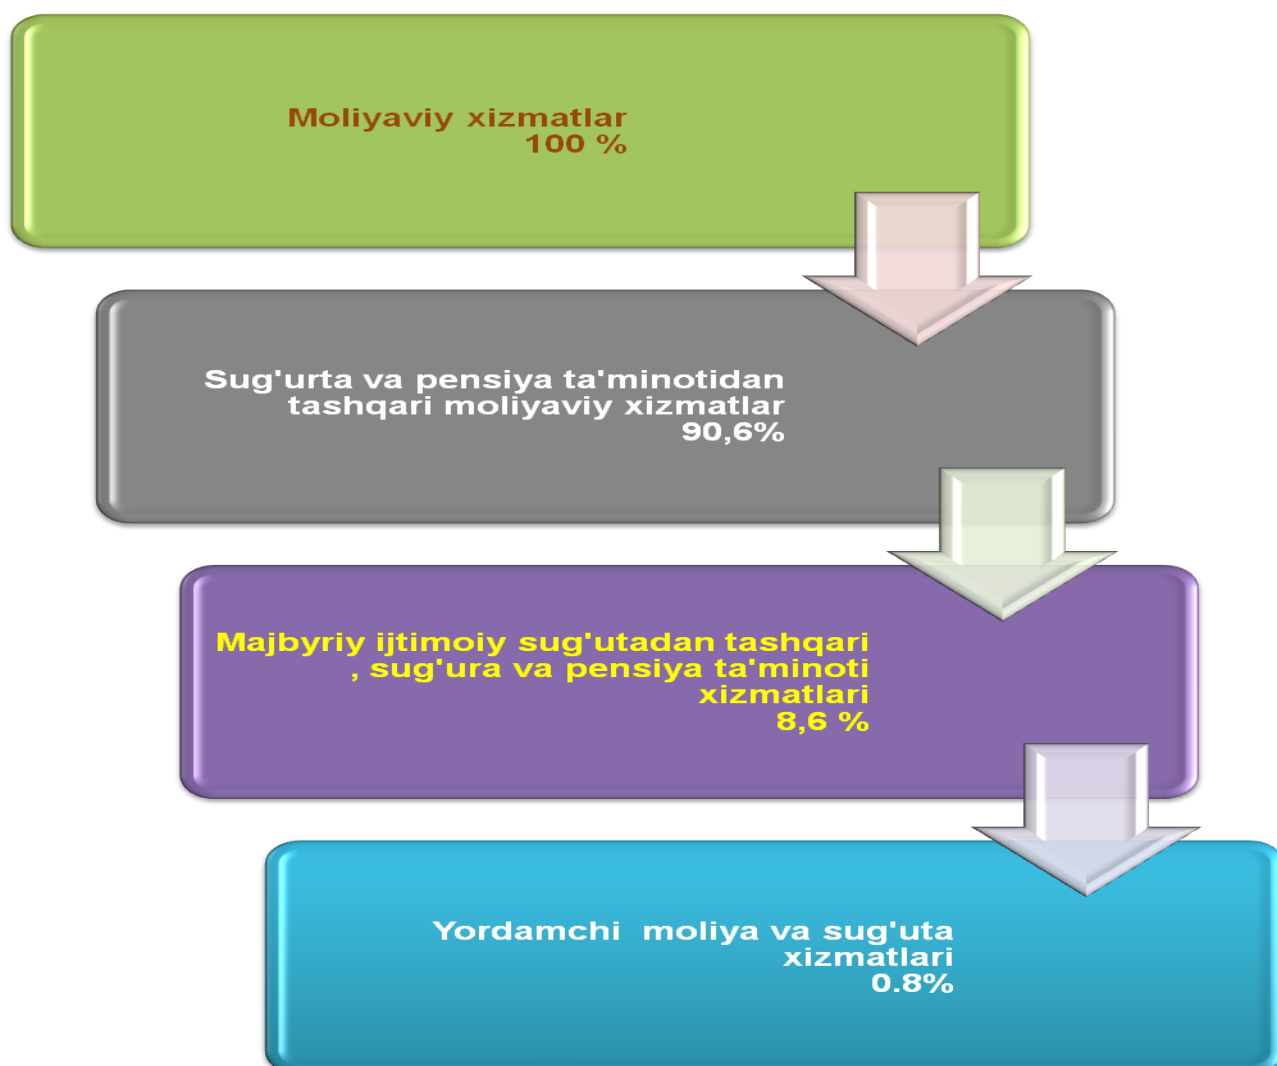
Moliyaviy xizmatlar
100 %

Sug'urta va pensiya ta'minotidan tashqari moliyaviy xizmatlar
90,6%

Majbyriy ijtimoiy sug'utadan tashqari , sug'ura va pensiya ta'minoti xizmatlari
8,6 %

Yordamchi  moliya va sug'uta xizmatlari
0.8%